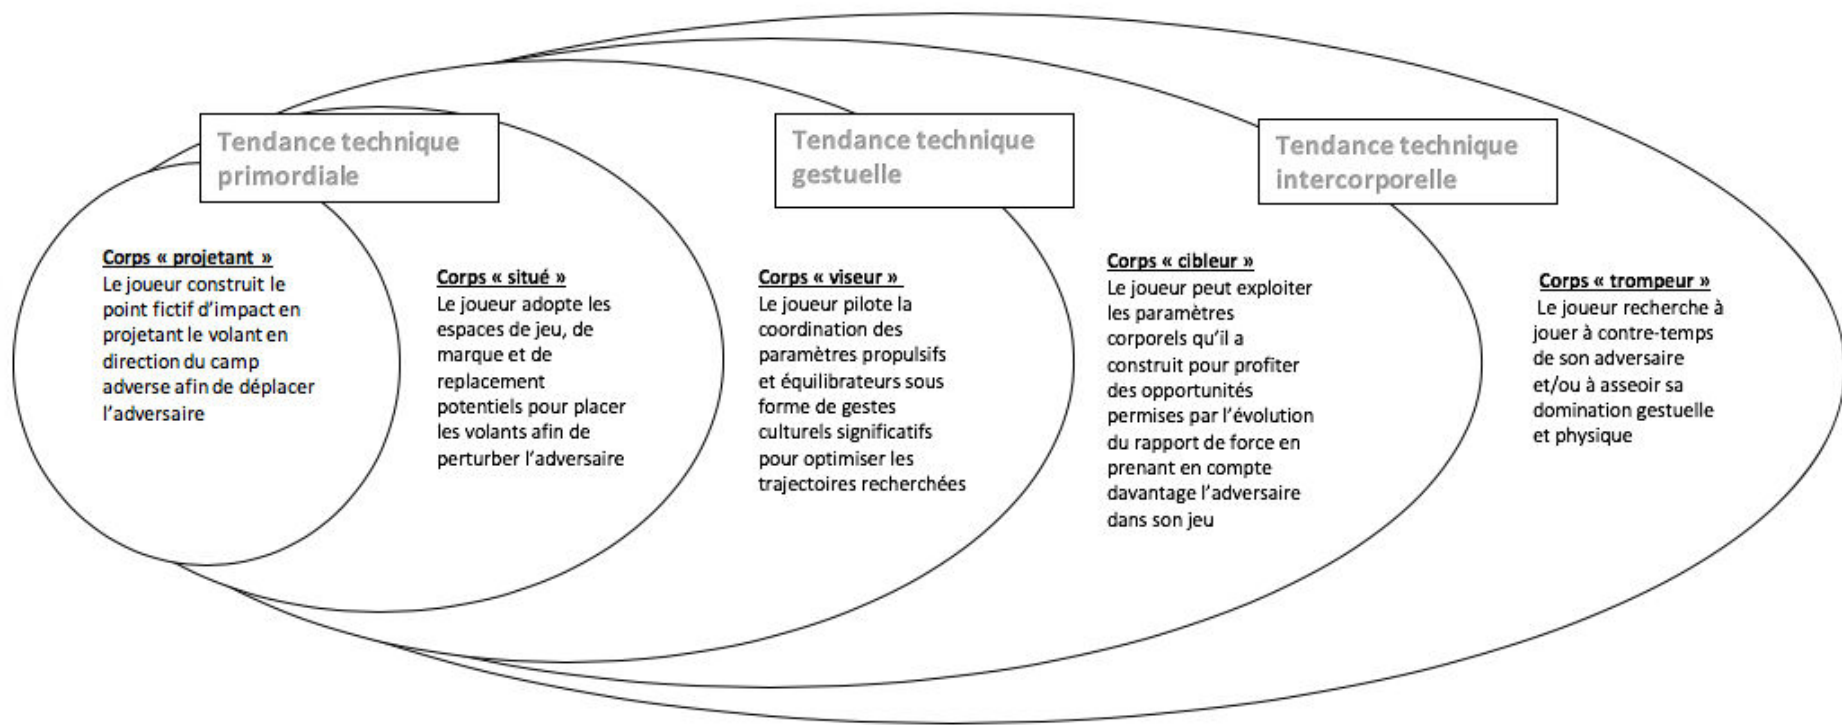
Tendance technique primordiale

Tendance technique gestuelle

Tendance technique intercorporelle

Corps « projetant »
Le joueur construit le point fictif d'impact en projetant le volant en direction du camp adverse afin de déplacer l'adversaire

Corps « situé »
Le joueur adopte les espaces de jeu, de marque et de replacement potentiels pour placer les volants afin de perturber l'adversaire

Corps « viseur »
Le joueur pilote la coordination des paramètres propulsifs et équilibrateurs sous forme de gestes culturels significatifs pour optimiser les trajectoires recherchées

Corps « cibleur »
Le joueur peut exploiter les paramètres corporels qu'il a construit pour profiter des opportunités permises par l'évolution du rapport de force en prenant en compte davantage l'adversaire dans son jeu

Corps « trompeur »
Le joueur recherche à jouer à contre-temps de son adversaire et/ou à asseoir sa domination gestuelle et physique